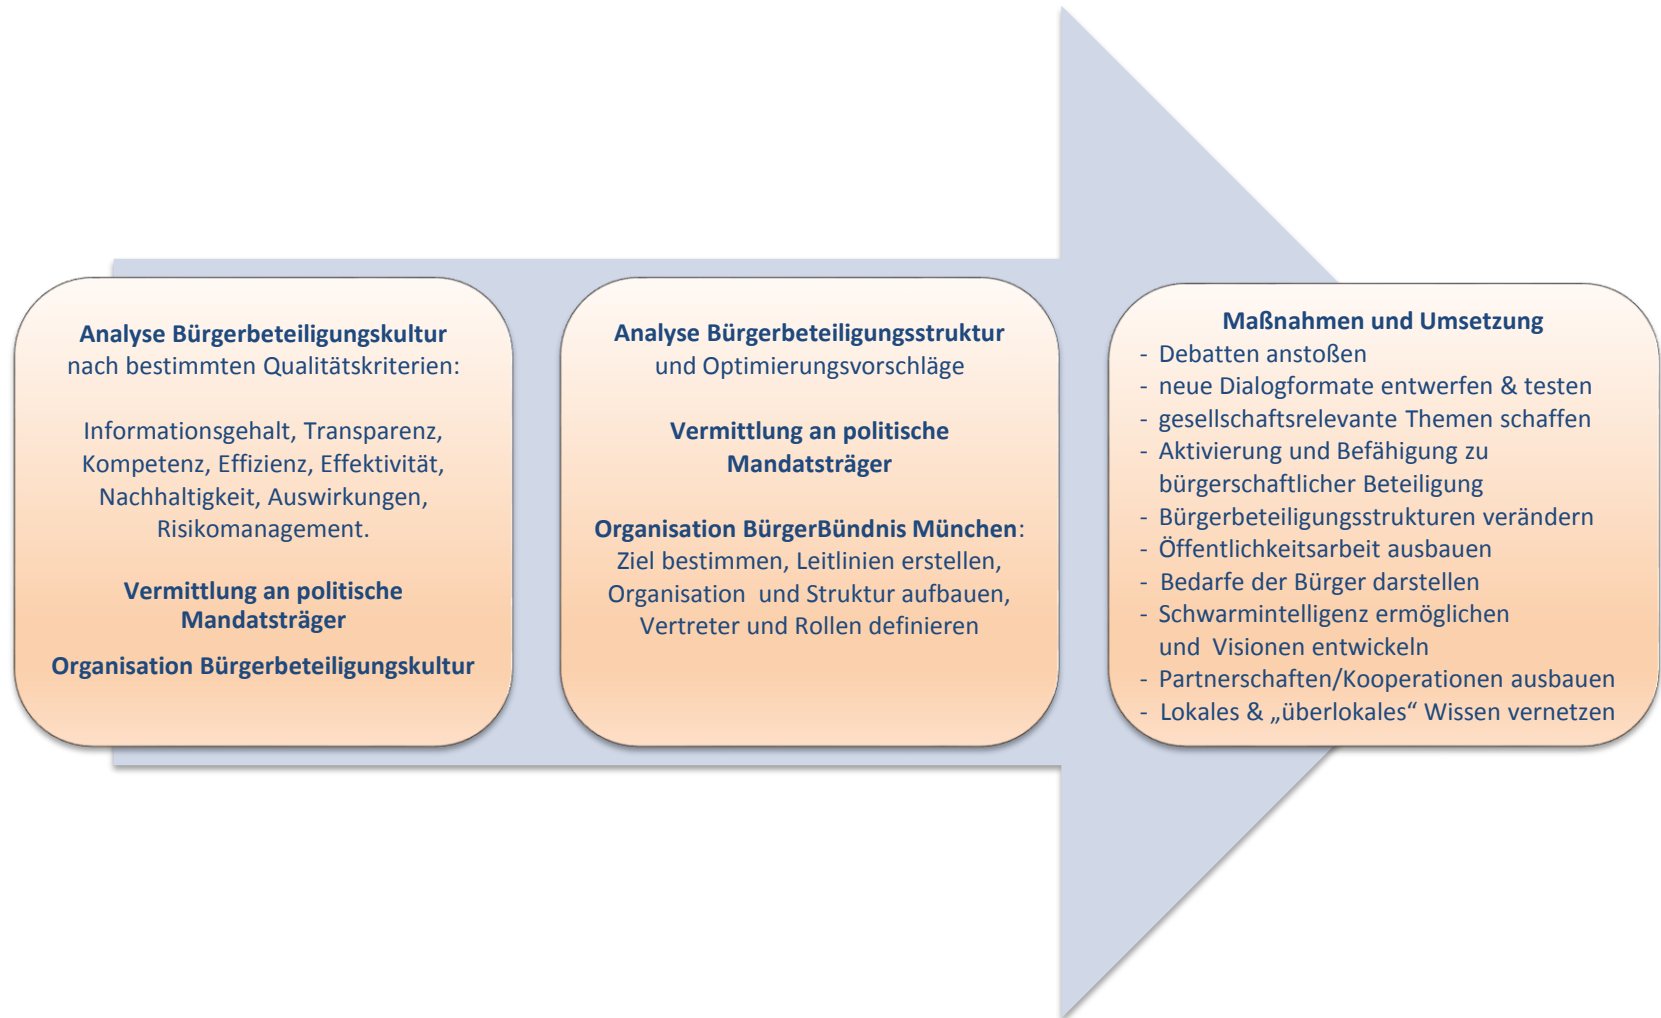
**Analyse Bürgerbeteiligungskultur** nach bestimmten Qualitätskriterien:

Informationsgehalt, Transparenz, Kompetenz, Effizienz, Effektivität, Nachhaltigkeit, Auswirkungen, Risikomanagement.

**Vermittlung an politische Mandatsträger**

**Organisation Bürgerbeteiligungskultur**

**Analyse Bürgerbeteiligungsstruktur** und Optimierungsvorschläge

**Vermittlung an politische Mandatsträger**

**Organisation BürgerBündnis München**: Ziel bestimmen, Leitlinien erstellen, Organisation und Struktur aufbauen, Vertreter und Rollen definieren

**Maßnahmen und Umsetzung**
- Debatten anstoßen
- neue Dialogformate entwerfen & testen
- gesellschaftsrelevante Themen schaffen
- Aktivierung und Befähigung zu bürgerschaftlicher Beteiligung
- Bürgerbeteiligungsstrukturen verändern
- Öffentlichkeitsarbeit ausbauen
- Bedarfe der Bürger darstellen
- Schwarmintelligenz ermöglichen und Visionen entwickeln
- Partnerschaften/Kooperationen ausbauen
- Lokales & „überlokales" Wissen vernetzen